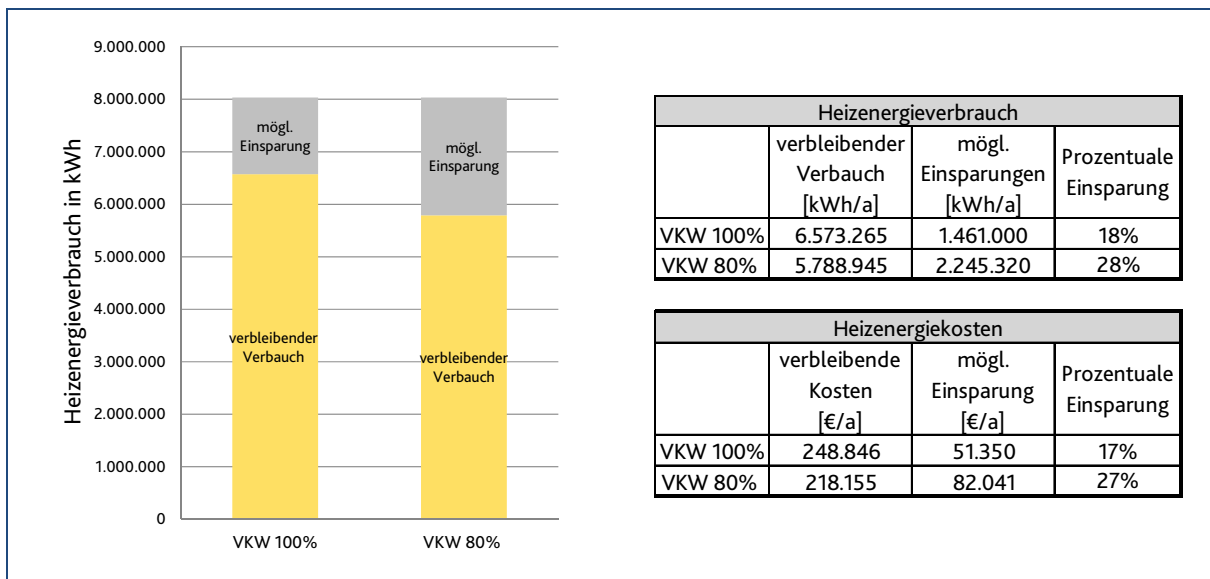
Heizenergieverbrauch in kWh

9.000.000
8.000.000
7.000.000
6.000.000
5.000.000
4.000.000
3.000.000
2.000.000
1.000.000
0

mögl. Einsparung
verbleibender Verbauch

mögl. Einsparung
verbleibender Verbauch

VKW 100%
VKW 80%

| Heizenergieverbrauch | | | |
|---|---|---|---|
| | verbleibender Verbauch [kWh/a] | mögl. Einsparungen [kWh/a] | Prozentuale Einsparung |
| VKW 100% | 6.573.265 | 1.461.000 | 18% |
| VKW 80% | 5.788.945 | 2.245.320 | 28% |

| Heizenergiekosten | | | |
|---|---|---|---|
| | verbleibende Kosten [€/a] | mögl. Einsparung [€/a] | Prozentuale Einsparung |
| VKW 100% | 248.846 | 51.350 | 17% |
| VKW 80% | 218.155 | 82.041 | 27% |